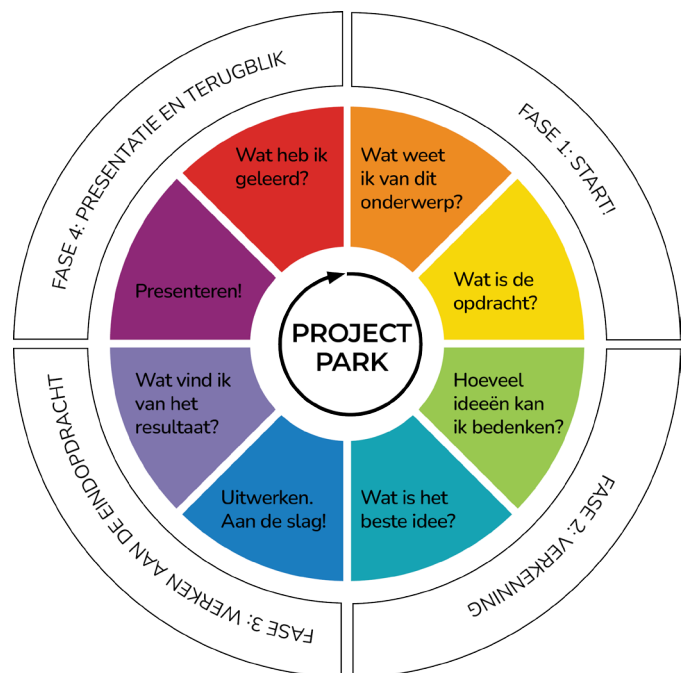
FASE 1: START!

Wat weet ik van dit onderwerp?

Wat is de opdracht?

FASE 2: VERKENNING

Hoeveel ideeën kan ik bedenken?

Wat is het beste idee?

FASE 3: WERKEN AAN DE EINDOPDRACHT

Uitwerken. Aan de slag!

Wat vind ik van het resultaat?

FASE 4: PRESENTATIE EN TERUGBLIK

Presenteren!

Wat heb ik geleerd?

PROJECT PARK